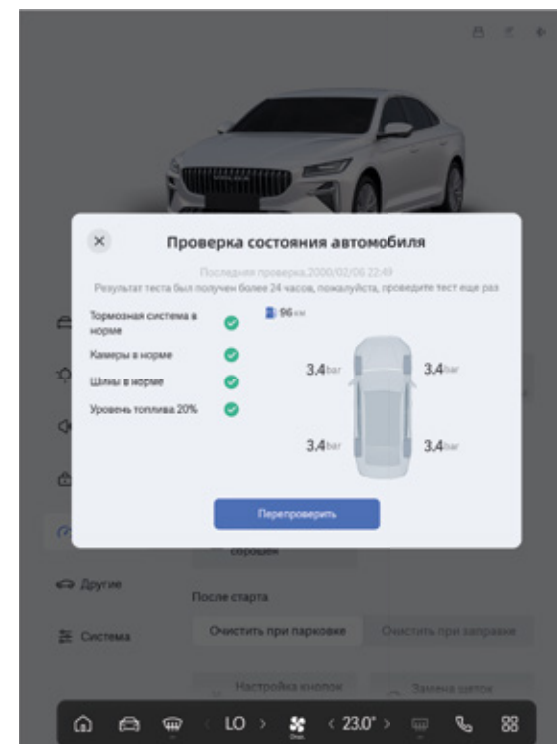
Проверка состояния автомобиля

Последняя проверка 2000/02/06 22:49

Результат теста был получен более 24 часов, пожалуйста, проведите тест еще раз

Тормозная система в норме

Камеры в норме

Шины в норме

Уровень топлива 20%

96 км

3.4bar

3.4bar

3.4bar

3.4bar

Перепроверить

сброшен

Другие

Система

После старта

Очистить при парковке

Очистить при заправке

Настройка кнопок

Замена щеток

LO

23.0°